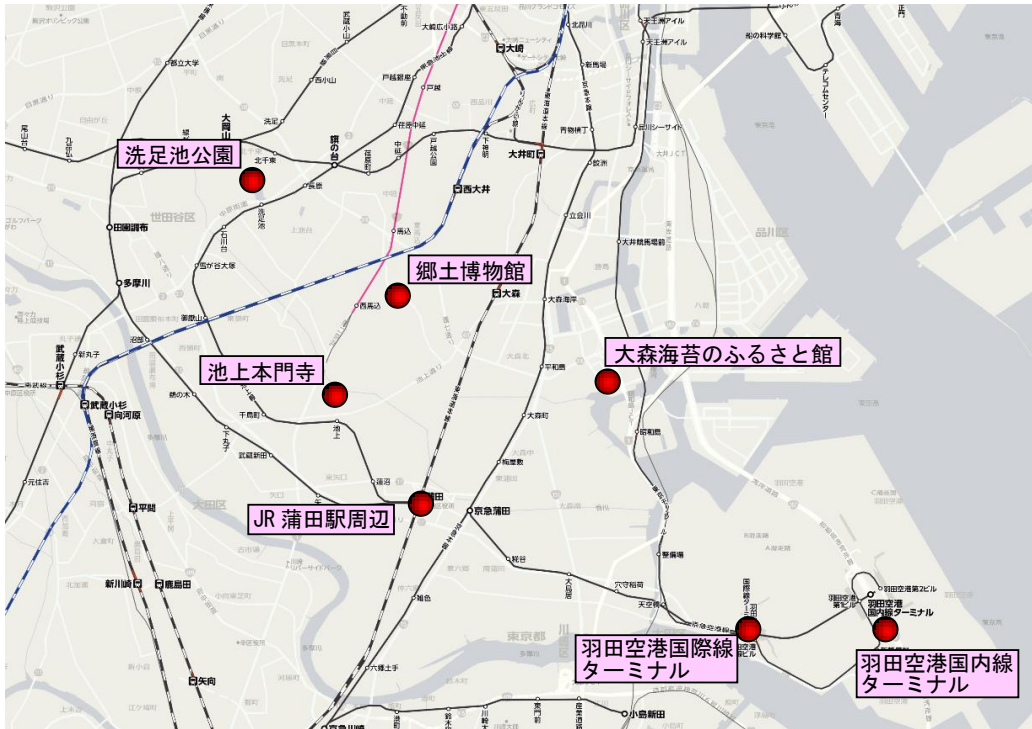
洗足池公園

郷土博物館

大森海苔のふるさと館

池上本門寺

JR 蒲田駅周辺

羽田空港国際線
ターミナル

羽田空港国内線
ターミナル

大崎
大井町
西大井
大森
旗の台
大岡山
田園調布
多摩川
武蔵小杉
向河原
平間
鹿島田
新川崎
矢向
京急蒲田
小島新田
世田谷区
品川区
大田区
東京都
川崎
天空橋
穴守稲荷
整備場
昭和島
流通センター
大森海岸
平和島
大森町
梅屋敷
雑色
六郷土手
糀谷
大鳥居
長原
洗足池
石川台
雪が谷大塚
御嶽山
久が原
千鳥町
池上
蓮沼
武蔵新田
下丸子
鵜の木
沼部
新丸子
元住吉
馬込
西馬込
中延
荏原町
戸越公園
下神明
北品川
新馬場
青物横丁
鮫洲
立会川
大井競馬場前
天王洲アイル
羽田空港第2ビル
羽田空港第1ビル
羽田空港国内線ターミナル
国際線ターミナル